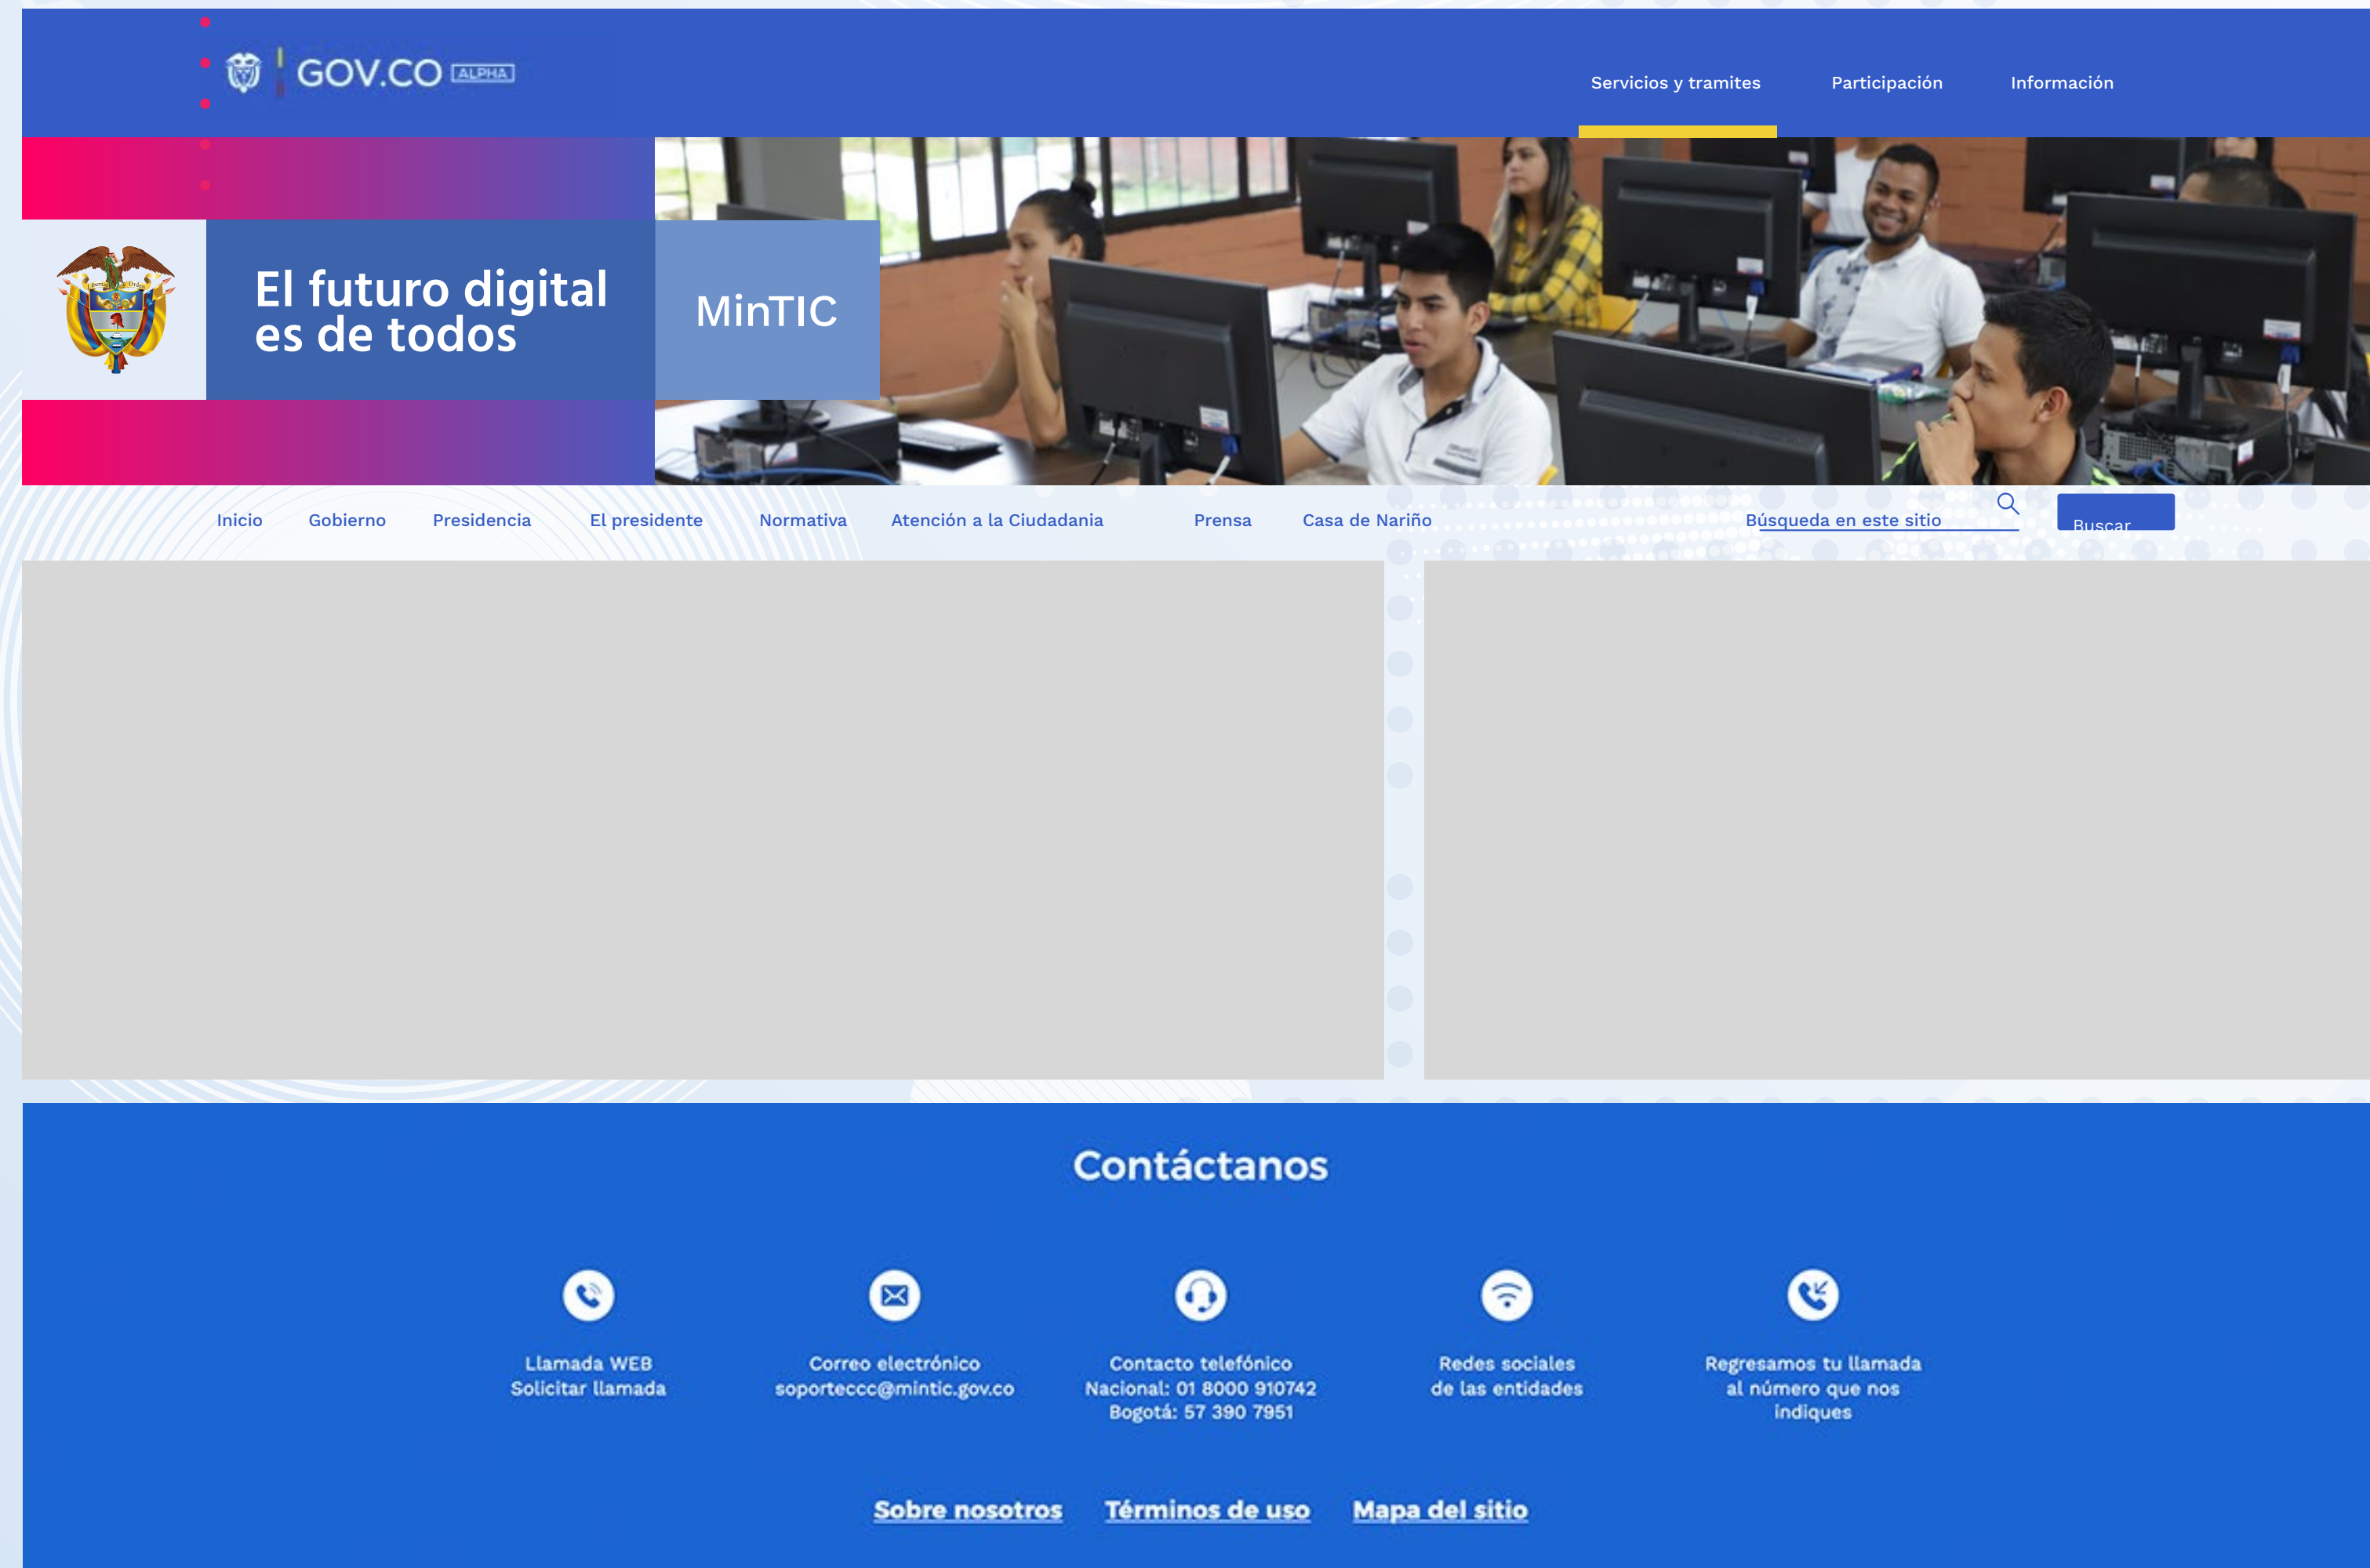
GOV.CO ALPHA

Servicios y tramites
Participación
Información

El futuro digital es de todos

MinTIC

Inicio
Gobierno
Presidencia
El presidente
Normativa
Atención a la Ciudadania
Prensa
Casa de Nariño
Búsqueda en este sitio
Buscar

Contáctanos

Llamada WEB
Solicitar llamada

Correo electrónico
soporteccc@mintic.gov.co

Contacto telefónico
Nacional: 01 8000 910742
Bogotá: 57 390 7951

Redes sociales
de las entidades

Regresamos tu llamada
al número que nos
indiques

Sobre nosotros
Términos de uso
Mapa del sitio